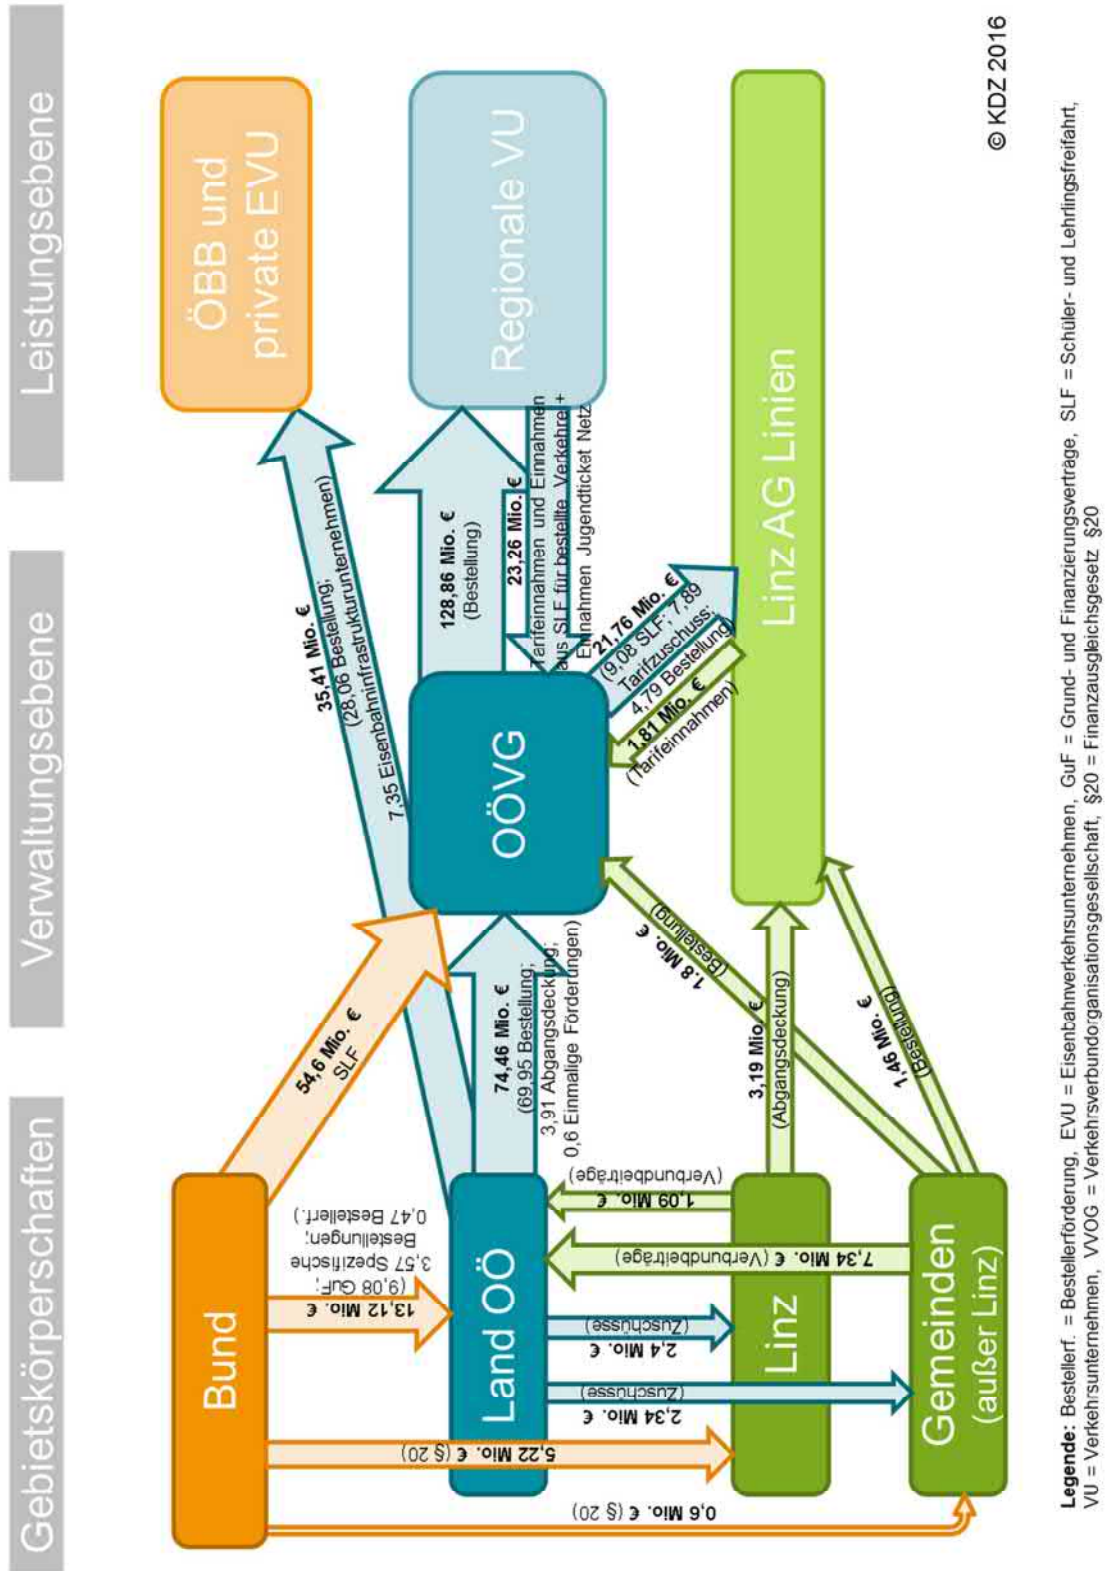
Gebietskörperschaften

Verwaltungsebene

Leistungsebene

© KDZ 2016

ÖBB und private EVU

Regionale VU

Linz AG Linien

ÖÖVG

Bund

Land OÖ

Linz

Gemeinden (außer Linz)

35,41 Mio. € (28,06 Bestellung; 7,35 Eisenbahninfrastrukturunternehmen)

128,86 Mio. € (Bestellung)

23,26 Mio. € Tarifeinnahmen und Einnahmen aus SLF für bestellte Verkehre + Einnahmen Jugendticket Netz

21,76 Mio. € (9,08 SLF; 7,89 Tarifzuschuss; 4,79 Bestellung)

1,81 Mio. € (Tarifeinnahmen)

54,6 Mio. € SLF

74,46 Mio. € (69,95 Bestellung; 3,91 Abgangsdeckung; 0,6 Einmalige Förderungen)

1,8 Mio. € (Bestellung)

3,19 Mio. € (Abgangsdeckung)

1,46 Mio. € (Bestellung)

13,12 Mio. € (9,08 GuF; 3,57 Spezifische Bestellungen; 0,47 Bestellerf.)

1,09 Mio. € (Verbundbeiträge)

7,34 Mio. € (Verbundbeiträge)

2,4 Mio. € (Zuschüsse)

2,34 Mio. € (Zuschüsse)

5,22 Mio. € (§ 20)

0,6 Mio. € (§ 20)

Legende: Bestellerf. = Bestellerförderung, EVU = Eisenbahnverkehrsunternehmen, GuF = Grund- und Finanzierungsverträge, SLF = Schüler- und Lehrlingsfreifahrt, VU = Verkehrsunternehmen, VVOG = Verkehrsverbundorganisationsgesellschaft, §20 = Finanzausgleichsgesetz §20